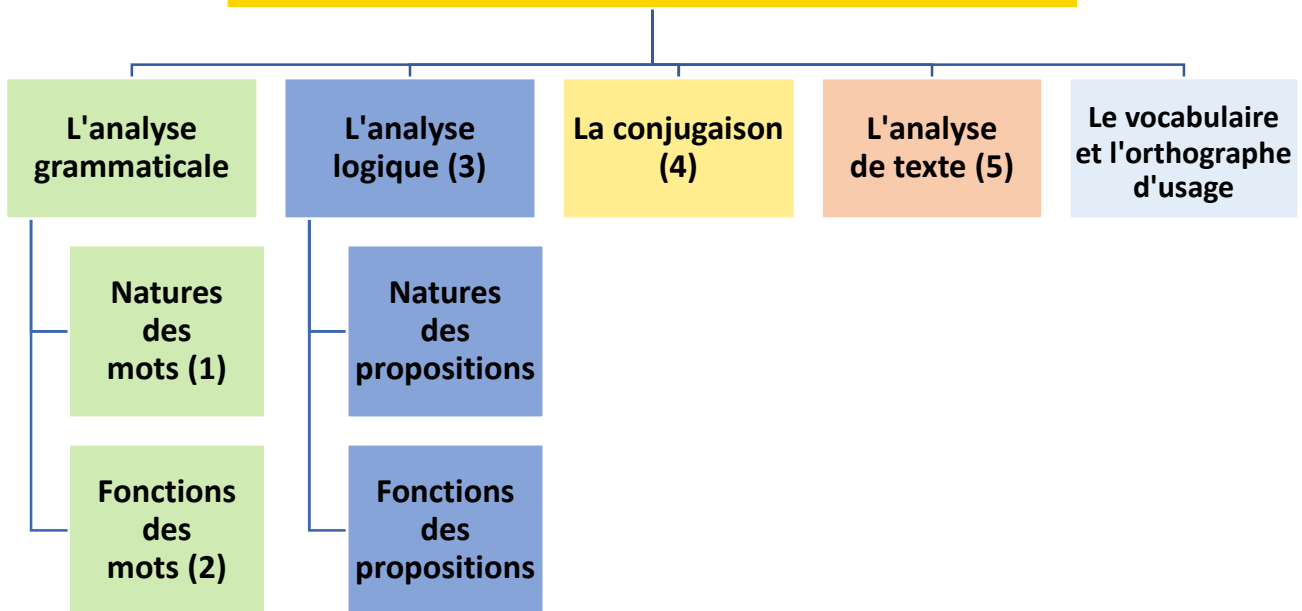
L'analyse grammaticale

Natures des mots (1)

Fonctions des mots (2)

L'analyse logique (3)

Natures des propositions

Fonctions des propositions

La conjugaison (4)

L'analyse de texte (5)

Le vocabulaire et l'orthographe d'usage